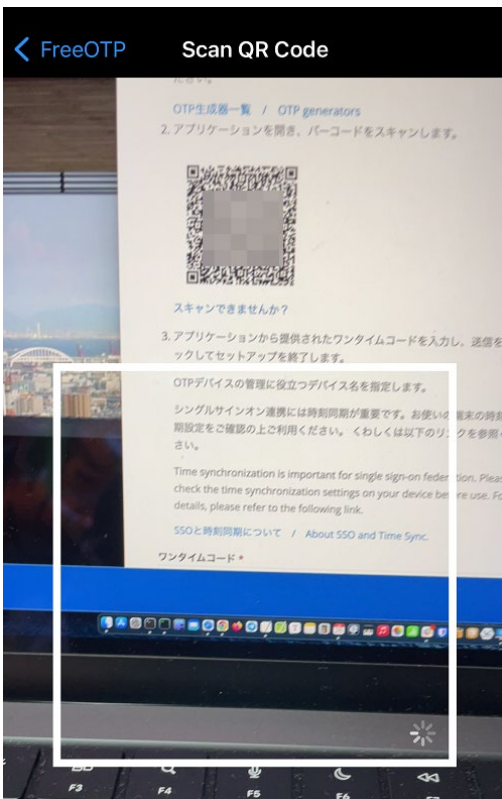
FreeOTP

Scan QR Code

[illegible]

OTP生成器一覧 / OTP generators

2. アプリケーションを開き、バーコードをスキャンします。

スキャンできませんか？

3. アプリケーションから提供されたワンタイムコードを入力し、送信を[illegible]ックしてセットアップを終了します。

OTPデバイスの管理に役立つデバイス名を指定します。

シングルサインオン連携には時刻同期が重要です。お使いの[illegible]末の時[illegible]期設定をご確認の上ご利用ください。くわしくは以下のリンクを参照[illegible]さい。

Time synchronization is important for single sign-on fede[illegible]tion. Pleas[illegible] check the time synchronization settings on your device be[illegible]re use. Fo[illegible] details, please refer to the following link.

SSOと時刻同期について / About SSO and Time Sync.

ワンタイムコード *

F3 F4 F5 F6